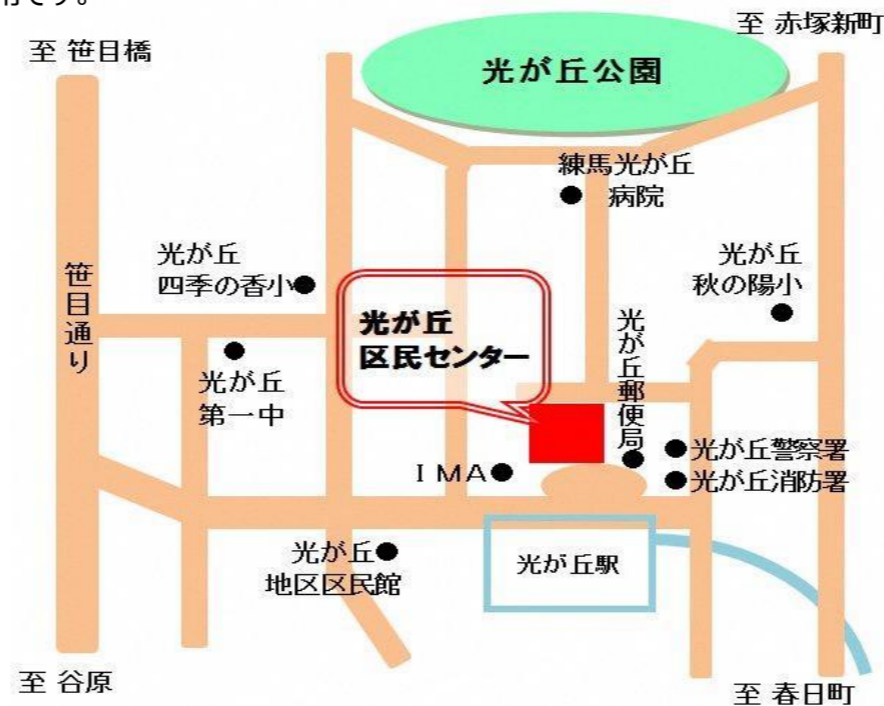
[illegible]です。

至 赤塚新町

至 笹目橋

光が丘公園

練馬光が丘
病院

光が丘
四季の香小

光が丘
秋の陽小

笹目通り

光が丘
区民センター

光が丘郵便局

光が丘
第一中

光が丘警察署

IMA

光が丘消防署

光が丘
地区区民館

光が丘駅

至 谷原

至 春日町